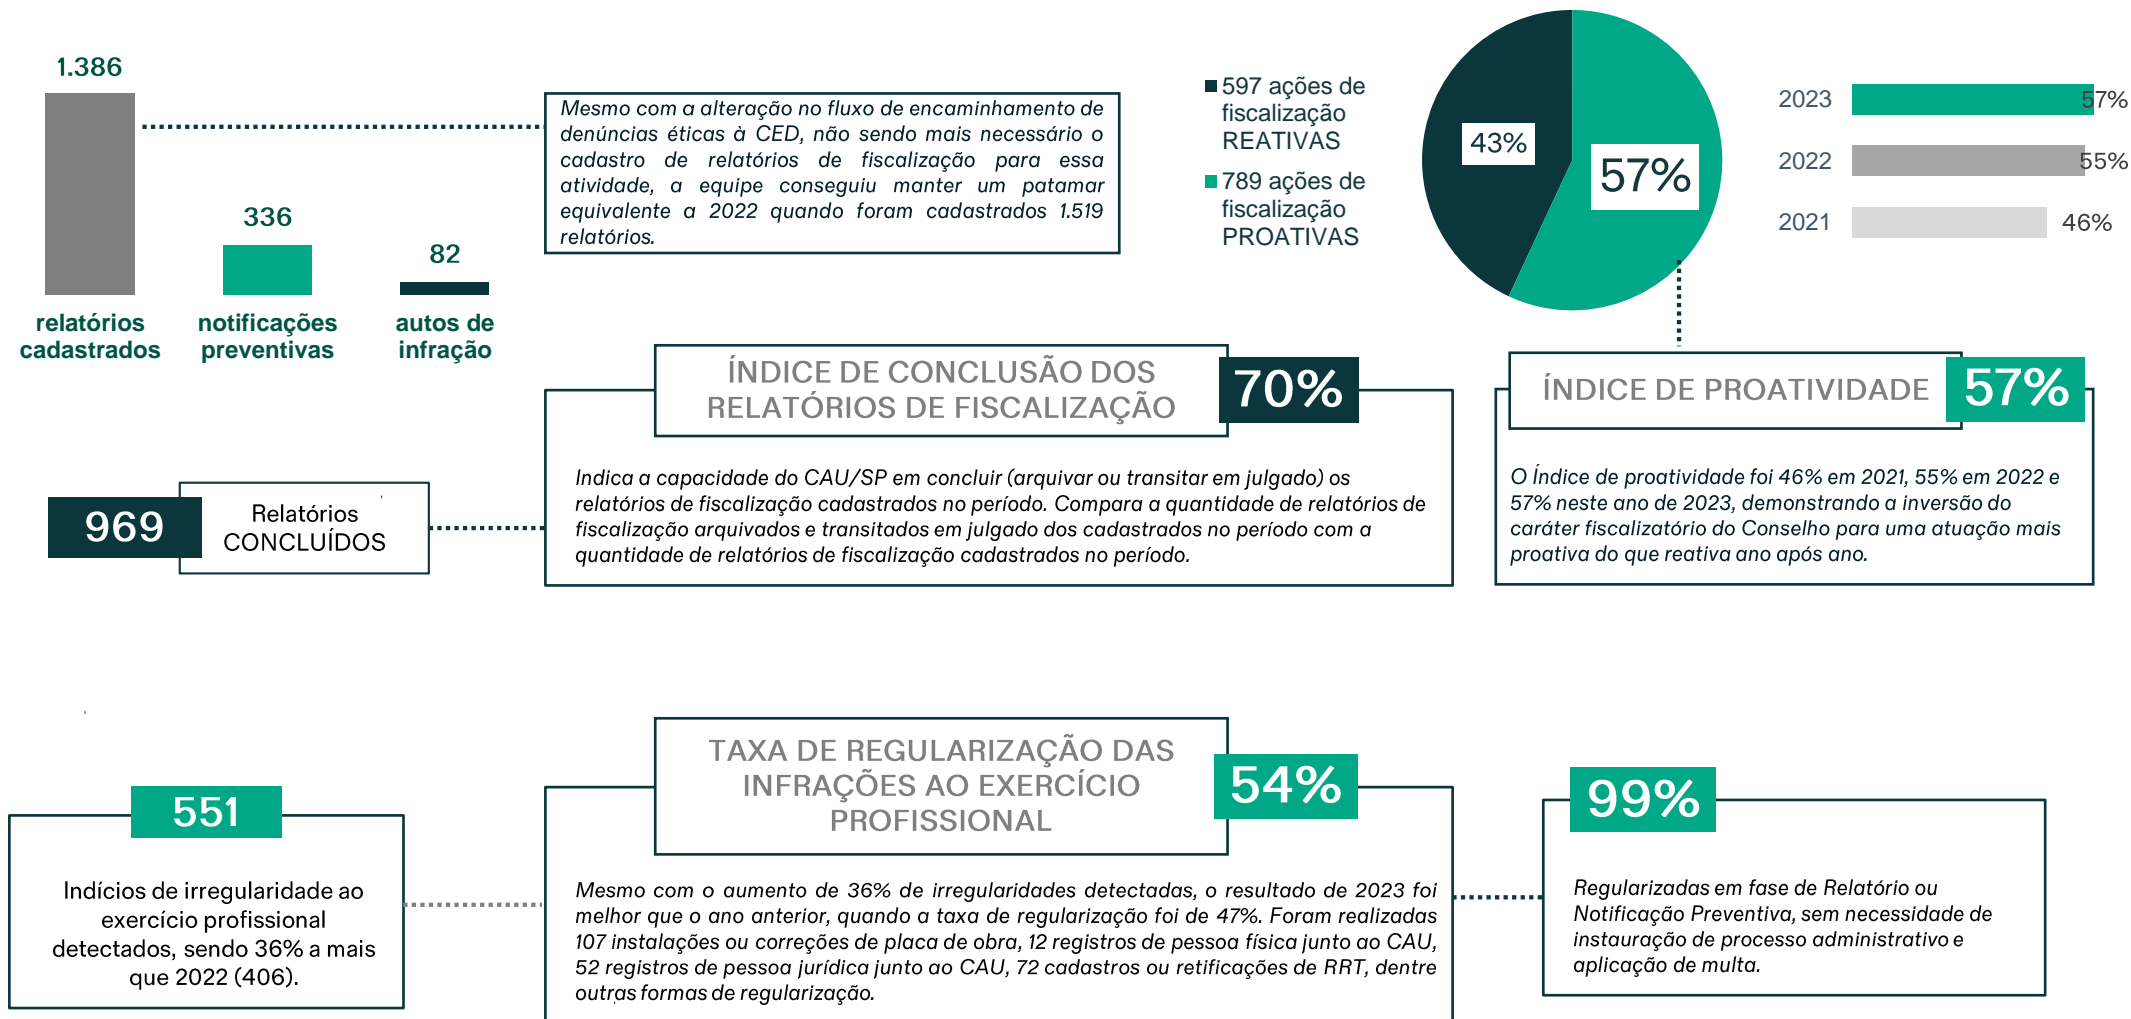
1.386

relatórios cadastrados

336

notificações preventivas

82

autos de infração

Mesmo com a alteração no fluxo de encaminhamento de denúncias éticas à CED, não sendo mais necessário o cadastro de relatórios de fiscalização para essa atividade, a equipe conseguiu manter um patamar equivalente a 2022 quando foram cadastrados 1.519 relatórios.

597 ações de fiscalização REATIVAS

789 ações de fiscalização PROATIVAS

43%

57%

2023 57%

2022 55%

2021 46%

969

Relatórios CONCLUÍDOS

ÍNDICE DE CONCLUSÃO DOS RELATÓRIOS DE FISCALIZAÇÃO

70%

Indica a capacidade do CAU/SP em concluir (arquivar ou transitar em julgado) os relatórios de fiscalização cadastrados no período. Compara a quantidade de relatórios de fiscalização arquivados e transitados em julgado dos cadastrados no período com a quantidade de relatórios de fiscalização cadastrados no período.

ÍNDICE DE PROATIVIDADE

57%

O Índice de proatividade foi 46% em 2021, 55% em 2022 e 57% neste ano de 2023, demonstrando a inversão do caráter fiscalizatório do Conselho para uma atuação mais proativa do que reativa ano após ano.

551

Indícios de irregularidade ao exercício profissional detectados, sendo 36% a mais que 2022 (406).

TAXA DE REGULARIZAÇÃO DAS INFRAÇÕES AO EXERCÍCIO PROFISSIONAL

54%

Mesmo com o aumento de 36% de irregularidades detectadas, o resultado de 2023 foi melhor que o ano anterior, quando a taxa de regularização foi de 47%. Foram realizadas 107 instalações ou correções de placa de obra, 12 registros de pessoa física junto ao CAU, 52 registros de pessoa jurídica junto ao CAU, 72 cadastros ou retificações de RRT, dentre outras formas de regularização.

99%

Regularizadas em fase de Relatório ou Notificação Preventiva, sem necessidade de instauração de processo administrativo e aplicação de multa.